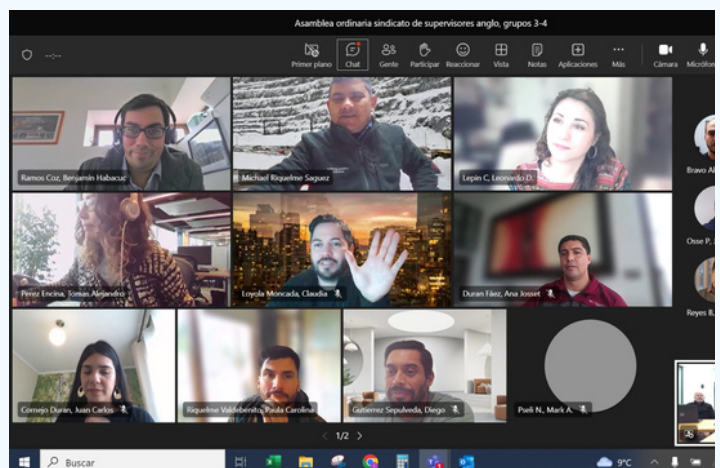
Asamblea ordinaria sindicato de supervisores anglo, grupos 3-4

-:--

Primer plano Chat Gente Participar Reaccionar Vista Notas Aplicaciones Más Cámara Micrófon

Ramos Coz, Benjamin Habacuc
Michael Riquelme Saguez
Lepin C, Leonardo D.
Bravo Al
Perez Encina, Tomas Alejandro
Loyola Moncada, Claudia
Duran Fáez, Ana Josset
Osse P.
Reyes R.
Cornejo Duran, Juan Carlos
Riquelme Valdebenito, Paula Carolina
Gutierrez Sepulveda, Diego
Pseli N., Mark A.

1/2

Buscar
9°C